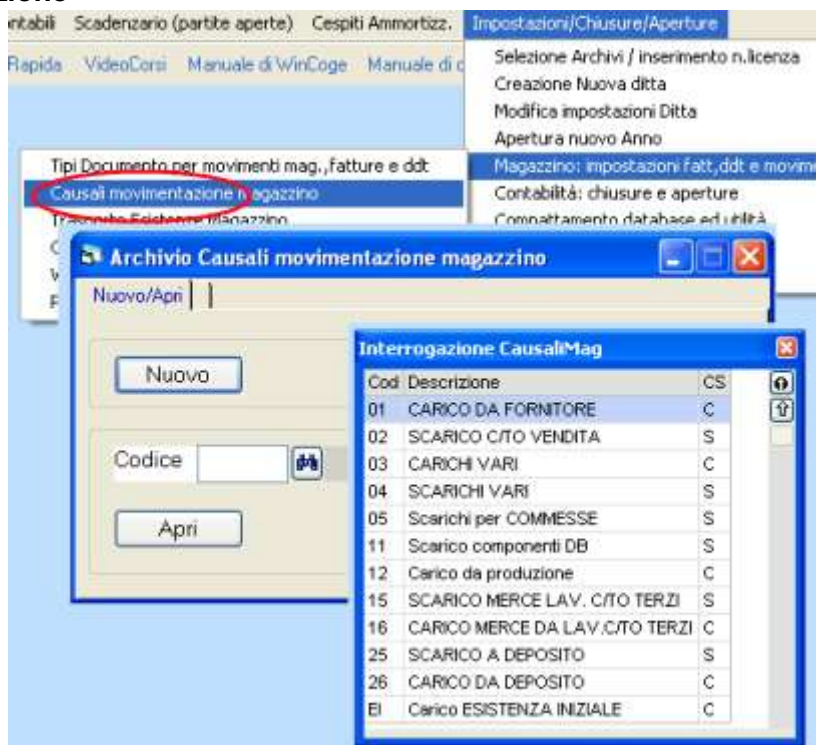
ntabili Scadenzario (partite aperte) Cespiti Ammortizz. Impostazioni/Chiusure/Aperture

Rapida VideoCorsi Manuale di WinCoge Manuale di c

Selezione Archivi / inserimento n.licenza
Creazione Nuova ditta
Modifica impostazioni Ditta
Apertura nuovo Anno
Magazzino: impostazioni fatt,ddt e movime
Contabilità: chiusure e aperture
Compattamento database ed utilità

Tipi Documento per movimenti mag.,fatture e ddt
Causali movimentazione magazzino
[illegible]

Archivio Causali movimentazione magazzino

Nuovo/Apri

Nuovo

Codice

Apri

Interrogazione CausaliMag

| Cod | Descrizione | CS |
|---|---|---|
| 01 | CARICO DA FORNITORE | C |
| 02 | SCARICO C/TO VENDITA | S |
| 03 | CARICHI VARI | C |
| 04 | SCARICHI VARI | S |
| 05 | Scarichi per COMMESSE | S |
| 11 | Scarico componenti DB | S |
| 12 | Carico da produzione | C |
| 15 | SCARICO MERCE LAV. C/TO TERZI | S |
| 16 | CARICO MERCE DA LAV.C/TO TERZI | C |
| 25 | SCARICO A DEPOSITO | S |
| 26 | CARICO DA DEPOSITO | C |
| EI | Carico ESISTENZA INIZIALE | C |